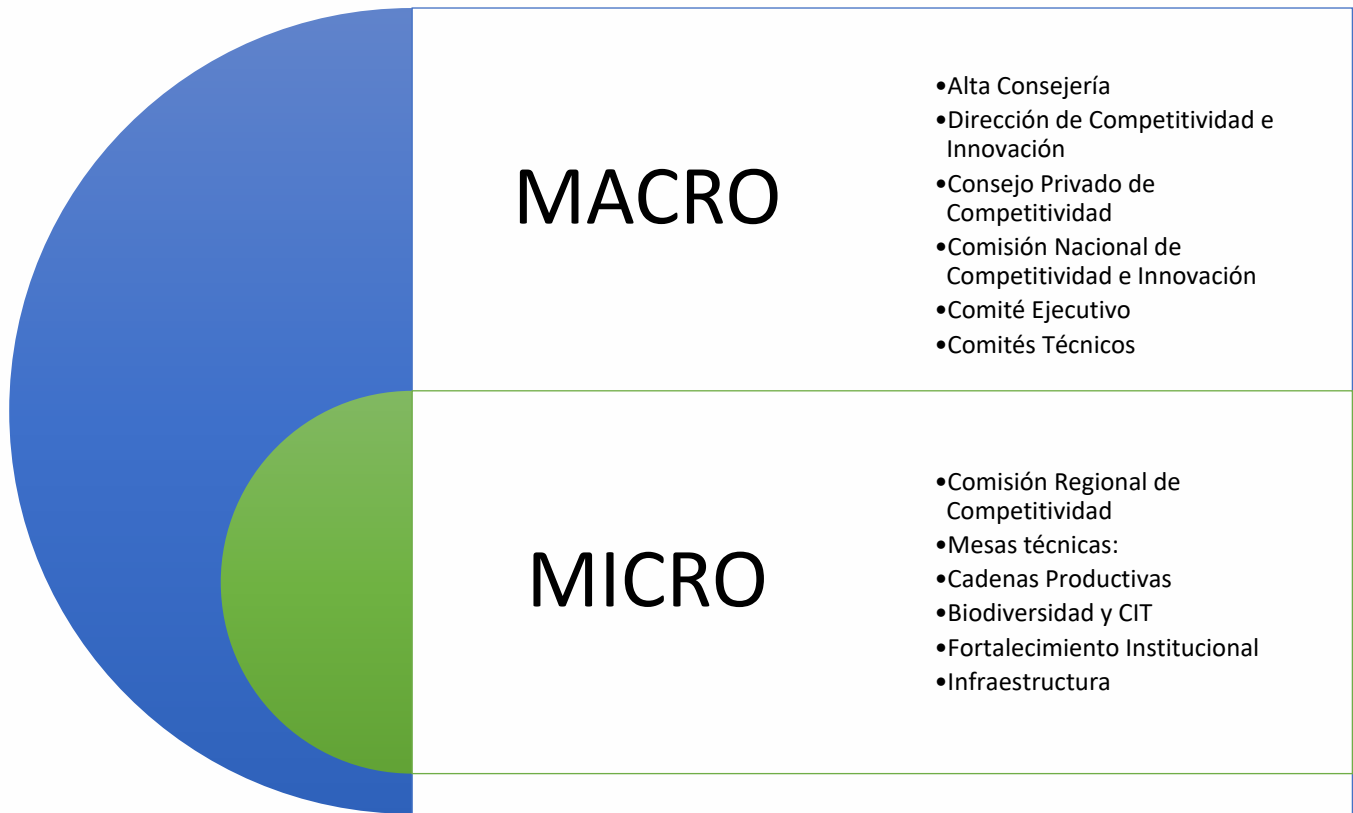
MACRO

•Alta Consejería
•Dirección de Competitividad e Innovación
•Consejo Privado de Competitividad
•Comisión Nacional de Competitividad e Innovación
•Comité Ejecutivo
•Comités Técnicos

MICRO

•Comisión Regional de Competitividad
•Mesas técnicas:
•Cadenas Productivas
•Biodiversidad y CIT
•Fortalecimiento Institucional
•Infraestructura